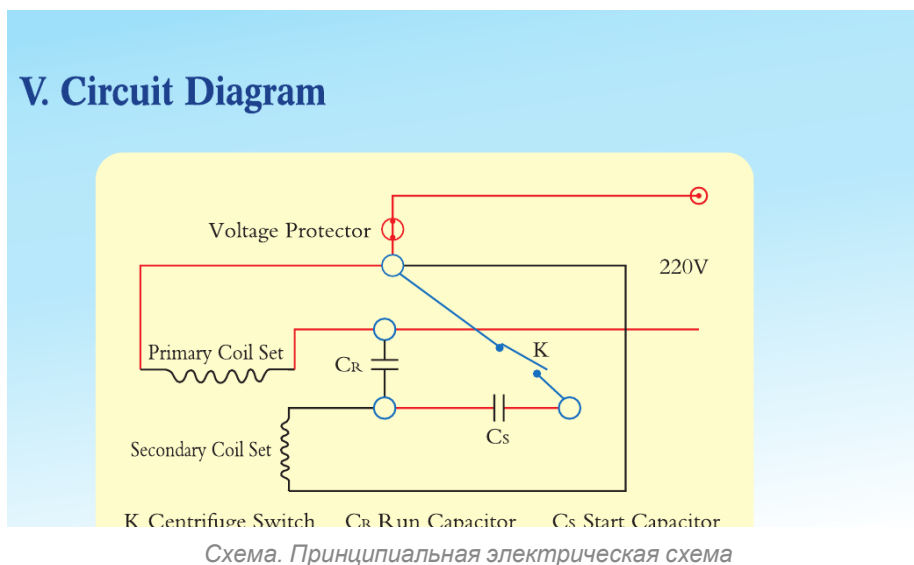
V. Circuit Diagram

Voltage Protector

220V

Primary Coil Set

$C_R$

K

$C_S$

Secondary Coil Set

K Centrifuge Switch $C_R$ Run Capacitor $C_S$ Start Capacitor

Схема. Принципиальная электрическая схема